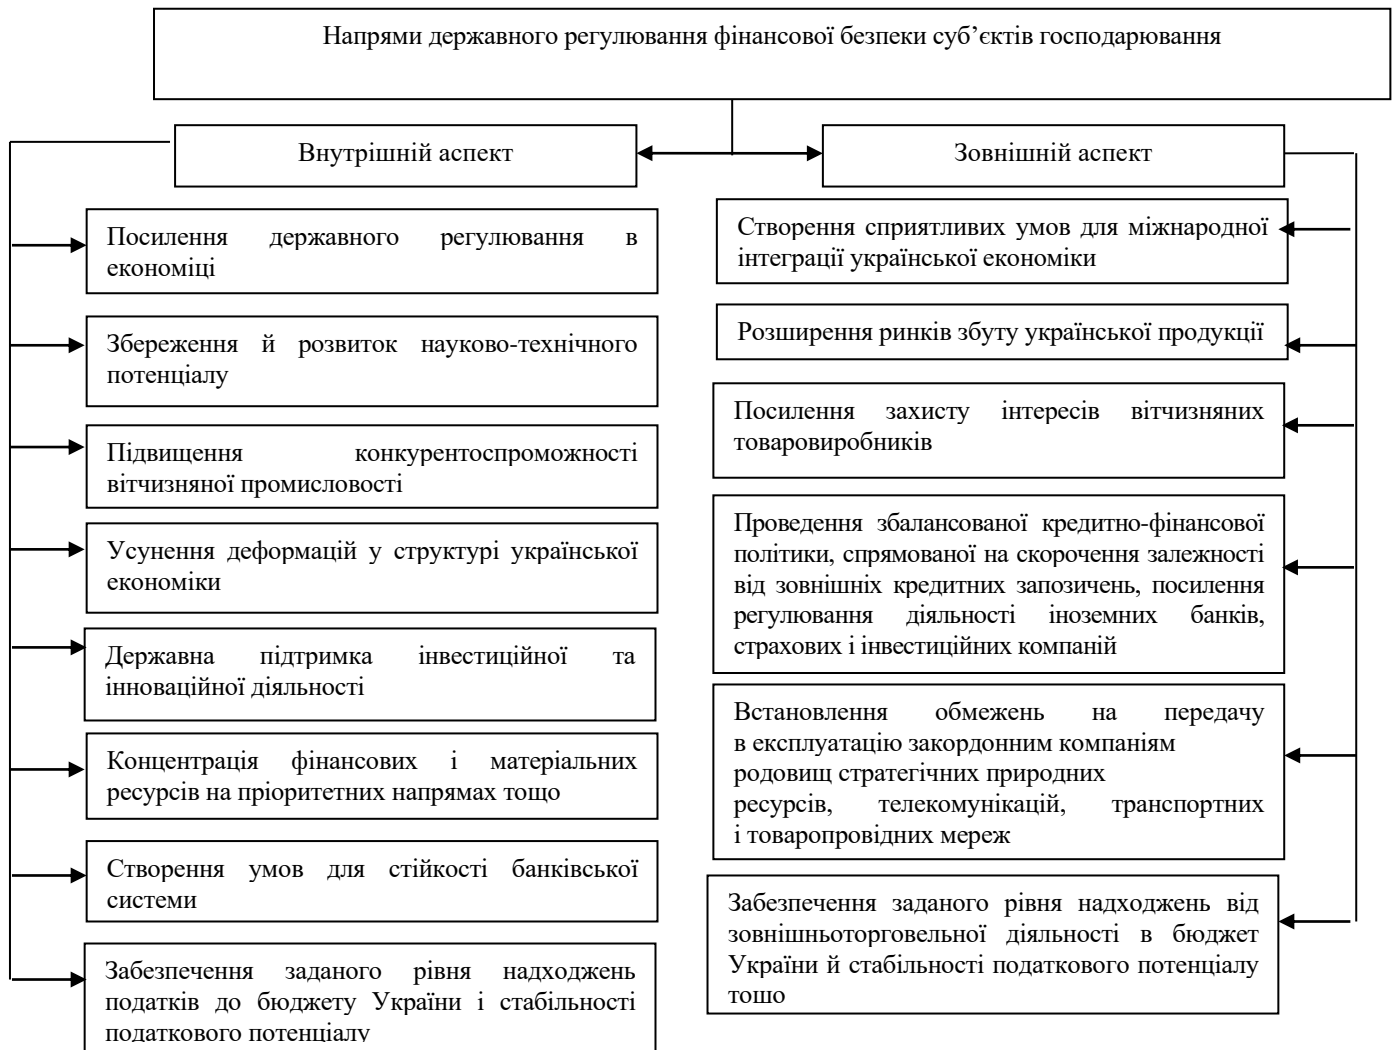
Напрями державного регулювання фінансової безпеки суб’єктів господарювання

Внутрішній аспект

Посилення державного регулювання в економіці

Збереження й розвиток науково-технічного потенціалу

Підвищення конкурентоспроможності вітчизняної промисловості

Усунення деформацій у структурі української економіки

Державна підтримка інвестиційної та інноваційної діяльності

Концентрація фінансових і матеріальних ресурсів на пріоритетних напрямах тощо

Створення умов для стійкості банківської системи

Забезпечення заданого рівня надходжень податків до бюджету України і стабільності податкового потенціалу

Зовнішній аспект

Створення сприятливих умов для міжнародної інтеграції української економіки

Розширення ринків збуту української продукції

Посилення захисту інтересів вітчизняних товаровиробників

Проведення збалансованої кредитно-фінансової політики, спрямованої на скорочення залежності від зовнішніх кредитних запозичень, посилення регулювання діяльності іноземних банків, страхових і інвестиційних компаній

Встановлення обмежень на передачу в експлуатацію закордонним компаніям родовищ стратегічних природних ресурсів, телекомунікацій, транспортних і товаропровідних мереж

Забезпечення заданого рівня надходжень від зовнішньоторговельної діяльності в бюджет України й стабільності податкового потенціалу тощо